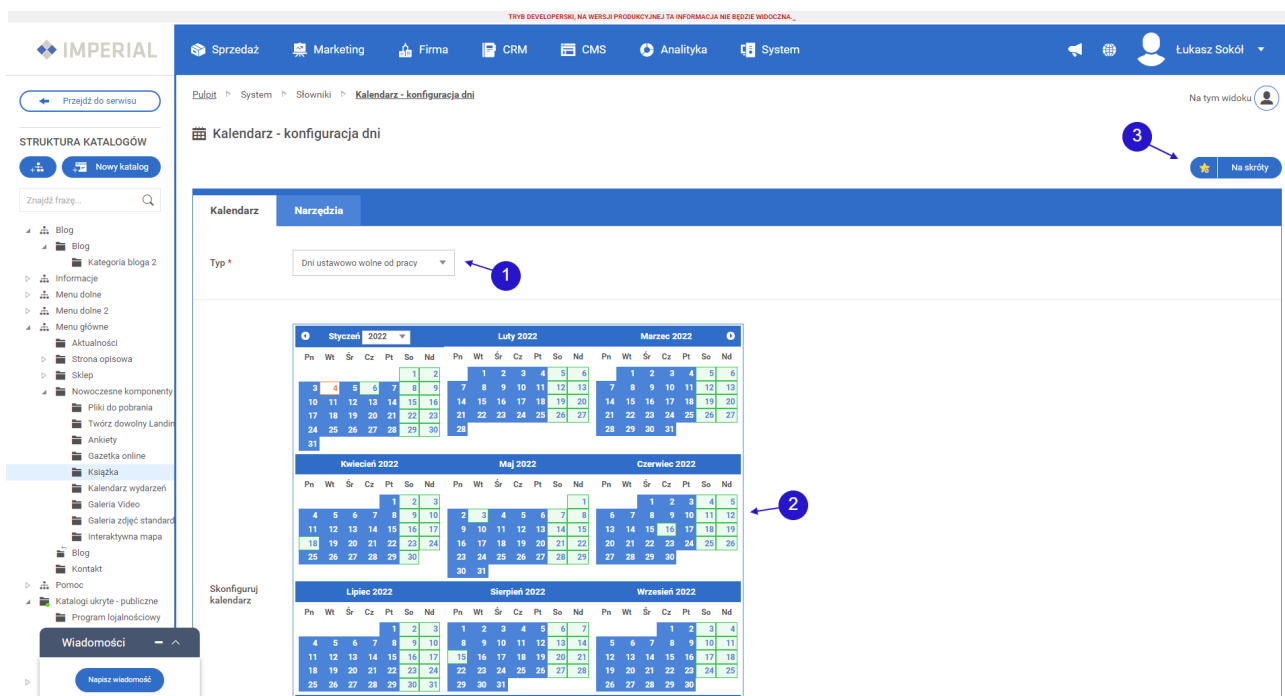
TRYB DEVELOPERSKI, NA WERSJI PRODUKCYJNEJ TA INFORMACJA NIE BĘDZIE WIDOCZNA._

IMPERIAL

Sprzedaż Marketing Firma CRM CMS Analityka System Łukasz Sokół

Przejdź do serwisu

STRUKTURA KATALOGÓW

Nowy katalog

Znajdź frazę...

Blog
Blog
Kategoria bloga 2
Informacje
Menu dolne
Menu dolne 2
Menu główne
Aktualności
Strona opisowa
Sklep
Nowoczesne komponenty
Pliki do pobrania
Twórz dowolny Landin
Ankiety
Gazetka online
Książka
Kalendarz wydarzeń
Galeria Video
Galeria zdjęć standard
Interaktywna mapa
Blog
Kontakt
Pomoc
Katalogi ukryte - publiczne
Program lojalnościowy

Wiadomości

Napisz wiadomość

Pulpit System Słowniki Kalendarz - konfiguracja dni

Na tym widoku

Kalendarz - konfiguracja dni

3

Na skróty

Kalendarz Narzędzia

Typ *

Dni ustawowo wolne od pracy

1

2

Skonfiguruj kalendarz

Styczeń 2022

| Pn | Wt | Śr | Cz | Pt | So | Nd |
|---|---|---|---|---|---|---|
| | | | | | 1 | 2 |
| 3 | 4 | 5 | 6 | 7 | 8 | 9 |
| 10 | 11 | 12 | 13 | 14 | 15 | 16 |
| 17 | 18 | 19 | 20 | 21 | 22 | 23 |
| 24 | 25 | 26 | 27 | 28 | 29 | 30 |
| 31 | | | | | | |

Luty 2022

| Pn | Wt | Śr | Cz | Pt | So | Nd |
|---|---|---|---|---|---|---|
| | 1 | 2 | 3 | 4 | 5 | 6 |
| 7 | 8 | 9 | 10 | 11 | 12 | 13 |
| 14 | 15 | 16 | 17 | 18 | 19 | 20 |
| 21 | 22 | 23 | 24 | 25 | 26 | 27 |
| 28 | | | | | | |

Marzec 2022

| Pn | Wt | Śr | Cz | Pt | So | Nd |
|---|---|---|---|---|---|---|
| | 1 | 2 | 3 | 4 | 5 | 6 |
| 7 | 8 | 9 | 10 | 11 | 12 | 13 |
| 14 | 15 | 16 | 17 | 18 | 19 | 20 |
| 21 | 22 | 23 | 24 | 25 | 26 | 27 |
| 28 | 29 | 30 | 31 | | | |

Kwiecień 2022

| Pn | Wt | Śr | Cz | Pt | So | Nd |
|---|---|---|---|---|---|---|
| | | | | 1 | 2 | 3 |
| 4 | 5 | 6 | 7 | 8 | 9 | 10 |
| 11 | 12 | 13 | 14 | 15 | 16 | 17 |
| 18 | 19 | 20 | 21 | 22 | 23 | 24 |
| 25 | 26 | 27 | 28 | 29 | 30 | |

Maj 2022

| Pn | Wt | Śr | Cz | Pt | So | Nd |
|---|---|---|---|---|---|---|
| | | | | | | 1 |
| 2 | 3 | 4 | 5 | 6 | 7 | 8 |
| 9 | 10 | 11 | 12 | 13 | 14 | 15 |
| 16 | 17 | 18 | 19 | 20 | 21 | 22 |
| 23 | 24 | 25 | 26 | 27 | 28 | 29 |
| 30 | 31 | | | | | |

Czerwiec 2022

| Pn | Wt | Śr | Cz | Pt | So | Nd |
|---|---|---|---|---|---|---|
| | | 1 | 2 | 3 | 4 | 5 |
| 6 | 7 | 8 | 9 | 10 | 11 | 12 |
| 13 | 14 | 15 | 16 | 17 | 18 | 19 |
| 20 | 21 | 22 | 23 | 24 | 25 | 26 |
| 27 | 28 | 29 | 30 | | | |

Lipiec 2022

| Pn | Wt | Śr | Cz | Pt | So | Nd |
|---|---|---|---|---|---|---|
| | | | | 1 | 2 | 3 |
| 4 | 5 | 6 | 7 | 8 | 9 | 10 |
| 11 | 12 | 13 | 14 | 15 | 16 | 17 |
| 18 | 19 | 20 | 21 | 22 | 23 | 24 |
| 25 | 26 | 27 | 28 | 29 | 30 | 31 |

Sierpień 2022

| Pn | Wt | Śr | Cz | Pt | So | Nd |
|---|---|---|---|---|---|---|
| 1 | 2 | 3 | 4 | 5 | 6 | 7 |
| 8 | 9 | 10 | 11 | 12 | 13 | 14 |
| 15 | 16 | 17 | 18 | 19 | 20 | 21 |
| 22 | 23 | 24 | 25 | 26 | 27 | 28 |
| 29 | 30 | 31 | | | | |

Wrzesień 2022

| Pn | Wt | Śr | Cz | Pt | So | Nd |
|---|---|---|---|---|---|---|
| | | | 1 | 2 | 3 | 4 |
| 5 | 6 | 7 | 8 | 9 | 10 | 11 |
| 12 | 13 | 14 | 15 | 16 | 17 | 18 |
| 19 | 20 | 21 | 22 | 23 | 24 | 25 |
| 26 | 27 | 28 | 29 | 30 | | |